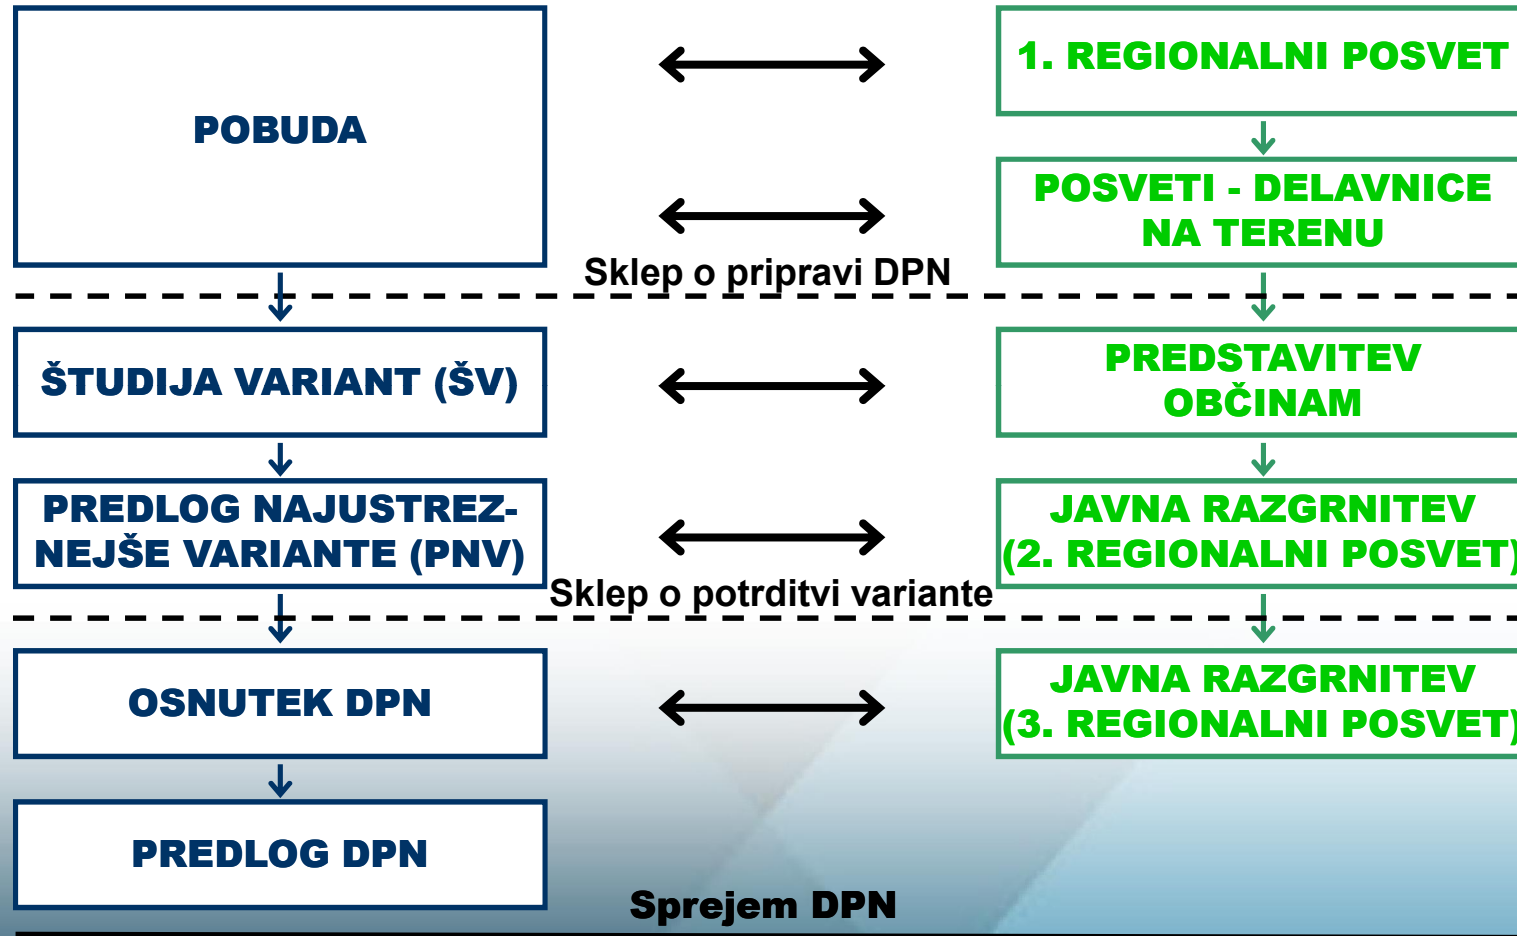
POBUDA

1. REGIONALNI POSVET

POSVETI - DELAVNICE NA TERENU

Sklep o pripravi DPN

ŠTUDIJA VARIANT (ŠV)

PREDSTAVITEV OBČINAM

PREDLOG NAJUSTREZNEJŠE VARIANTE (PNV)

JAVNA RAZGRNITEV (2. REGIONALNI POSVET)

Sklep o potrditvi variante

OSNUTEK DPN

JAVNA RAZGRNITEV (3. REGIONALNI POSVET)

PREDLOG DPN

Sprejem DPN